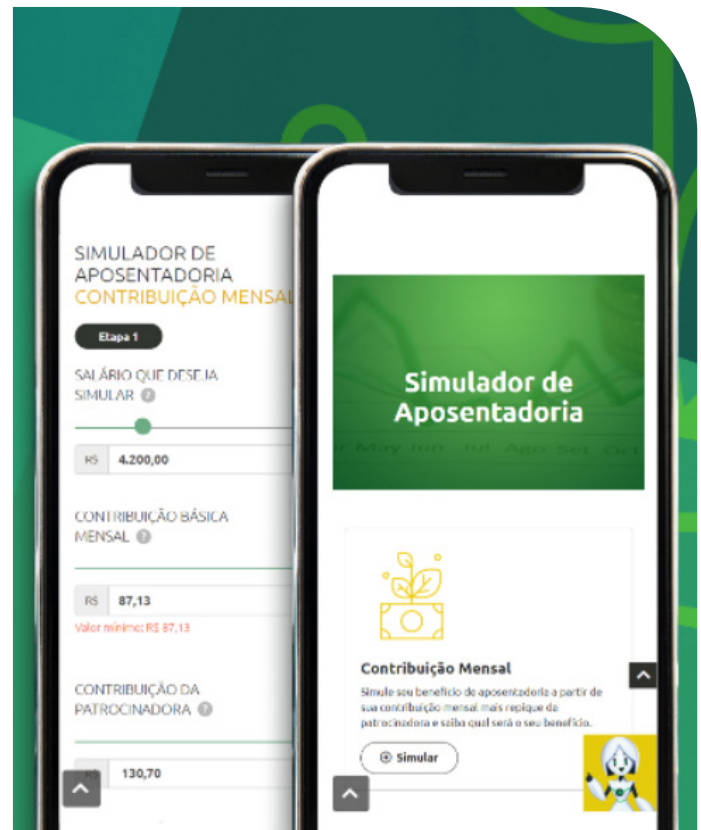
SIMULADOR DE APOSENTADORIA
CONTRIBUIÇÃO MENSAL

Etapa 1

SALÁRIO QUE DESEJA SIMULAR

R$ 4.200,00

CONTRIBUIÇÃO BÁSICA MENSAL

R$ 87,13

Valor mínimo: R$ 87,13

CONTRIBUIÇÃO DA PATROCINADORA

R$ 130,70

Simulador de Aposentadoria

May Jun Jul Ago Set Out

Contribuição Mensal

Simule seu benefício de aposentadoria a partir de sua contribuição mensal mais repique da patrocinadora e saiba qual será o seu benefício.

Simular